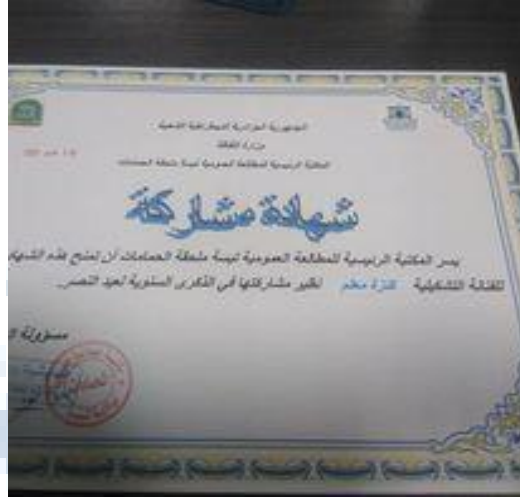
الجمهورية الجزائرية الديمقراطية الشعبية
وزارة الثقافة
المكتبة الرئيسية للمطالعة العمومية تبسة ملحقة الحمامات

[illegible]

شهادة مشاركة

يسر المكتبة الرئيسية للمطالعة العمومية تبسة ملحقة الحمامات أن تمنح هذه الشهادة
للفنانة التشكيلية فائزة مخلم نظير مشاركتها في الذكرى السنوية لعيد النصر.

مسؤولة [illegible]

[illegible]